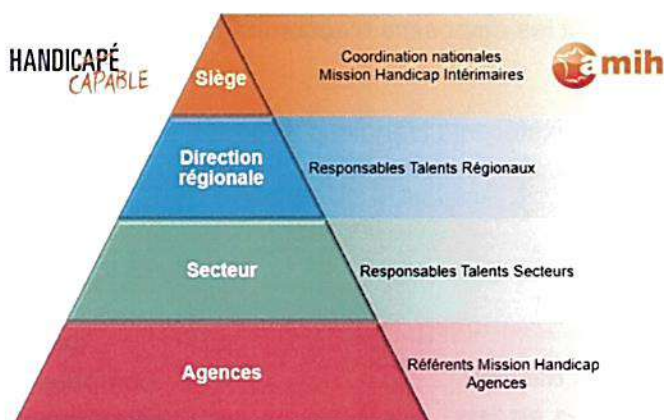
HANDICAPÉ CAPABLE

Siège

Coordination nationales
Mission Handicap Intérimaires

amih

Direction régionale

Responsables Talents Régionaux

Secteur

Responsables Talents Secteurs

Agences

Référents Mission Handicap
Agences